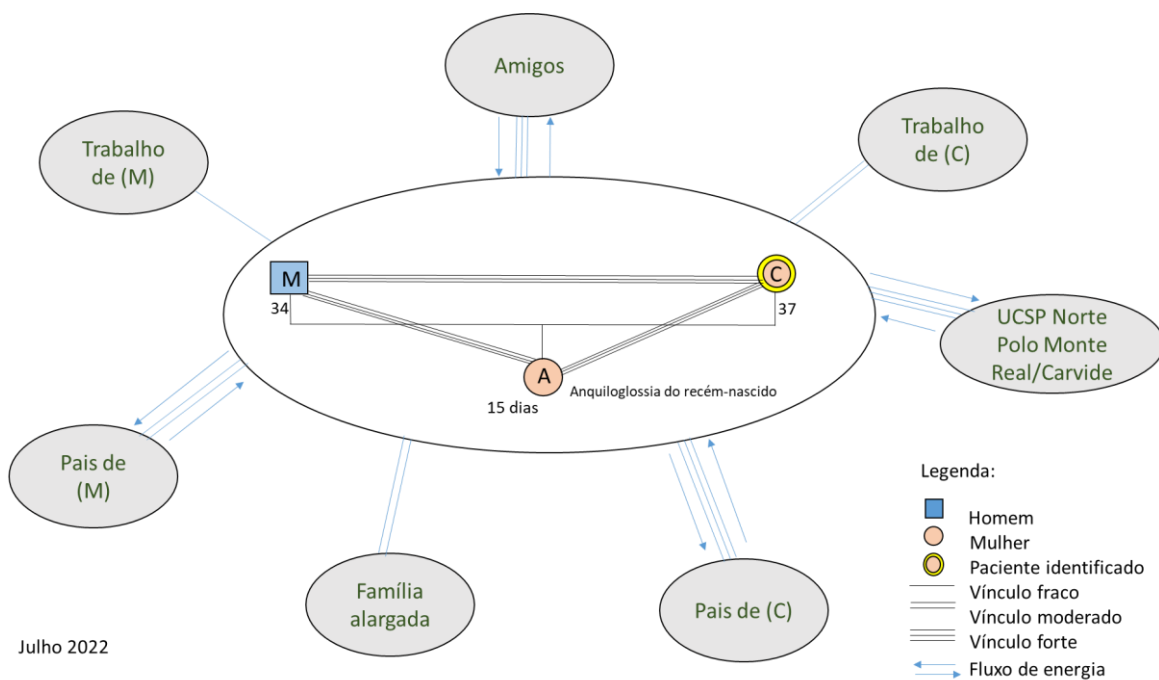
Amigos

Trabalho de (M)

Trabalho de (C)

M
34

C
37

A
15 dias
Anquiloglossia do recém-nascido

UCSP Norte Polo Monte Real/Carvide

Pais de (M)

Família alargada

Pais de (C)

Legenda:
Homem
Mulher
Paciente identificado
Vínculo fraco
Vínculo moderado
Vínculo forte
Fluxo de energia

Julho 2022